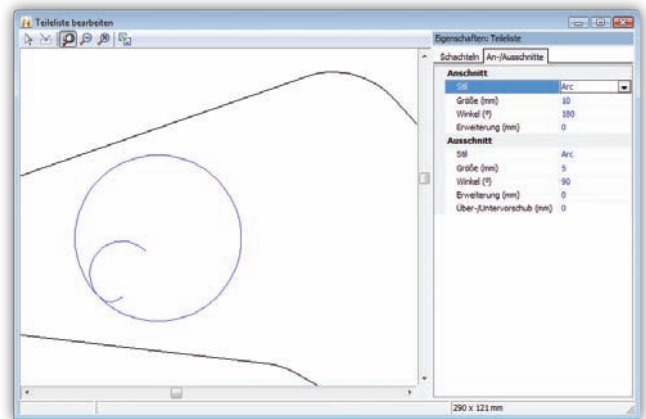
Teileliste bearbeiten

Eigenschaften: Teileliste

Schachteln | An-/Ausschnitte

| Anschnitt | |
|---|---|
| Stil | Arc |
| Größe (mm) | 10 |
| Winkel (°) | 180 |
| Erweiterung (mm) | 0 |
| **Ausschnitt** | |
| Stil | Arc |
| Größe (mm) | 5 |
| Winkel (°) | 90 |
| Erweiterung (mm) | 0 |
| Über-/Untervorschub (mm) | 0 |

290 x 121 mm